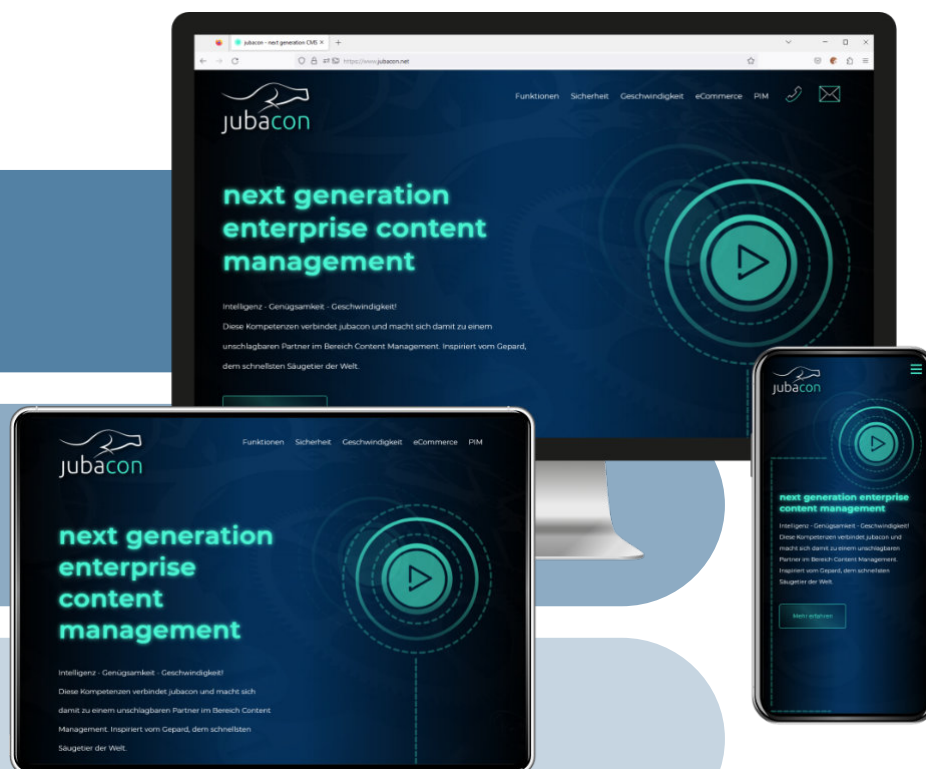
jubacon - next generation CMS ×

https://www.jubacon.net

jubacon

Funktionen Sicherheit Geschwindigkeit eCommerce PIM

next generation enterprise content management

Intelligenz - Genügsamkeit - Geschwindigkeit!
Diese Kompetenzen verbindet jubacon und macht sich damit zu einem unschlagbaren Partner im Bereich Content Management. Inspiriert vom Gepard, dem schnellsten Säugetier der Welt.

jubacon

Funktionen Sicherheit Geschwindigkeit eCommerce PIM

next generation enterprise content management

Intelligenz - Genügsamkeit - Geschwindigkeit!
Diese Kompetenzen verbindet jubacon und macht sich damit zu einem unschlagbaren Partner im Bereich Content Management. Inspiriert vom Gepard, dem schnellsten Säugetier der Welt.

jubacon

next generation enterprise content management

Intelligenz - Genügsamkeit - Geschwindigkeit!
Diese Kompetenzen verbindet jubacon und macht sich damit zu einem unschlagbaren Partner im Bereich Content Management. Inspiriert vom Gepard, dem schnellsten Säugetier der Welt.

Mehr erfahren